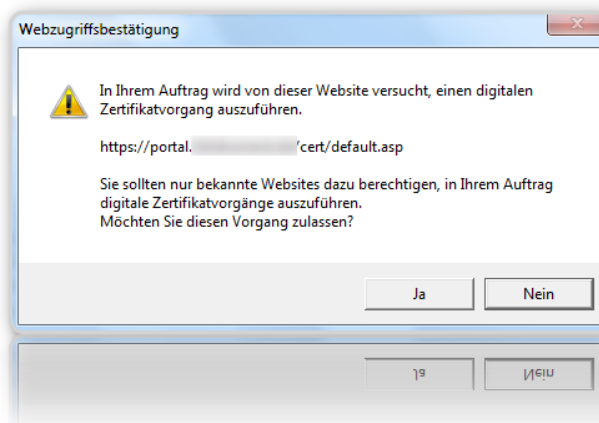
Webzugriffsbestätigung

In Ihrem Auftrag wird von dieser Website versucht, einen digitalen Zertifikatvorgang auszuführen.

https://portal.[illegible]/cert/default.asp

Sie sollten nur bekannte Websites dazu berechtigen, in Ihrem Auftrag digitale Zertifikatvorgänge auszuführen.
Möchten Sie diesen Vorgang zulassen?

Ja

Nein